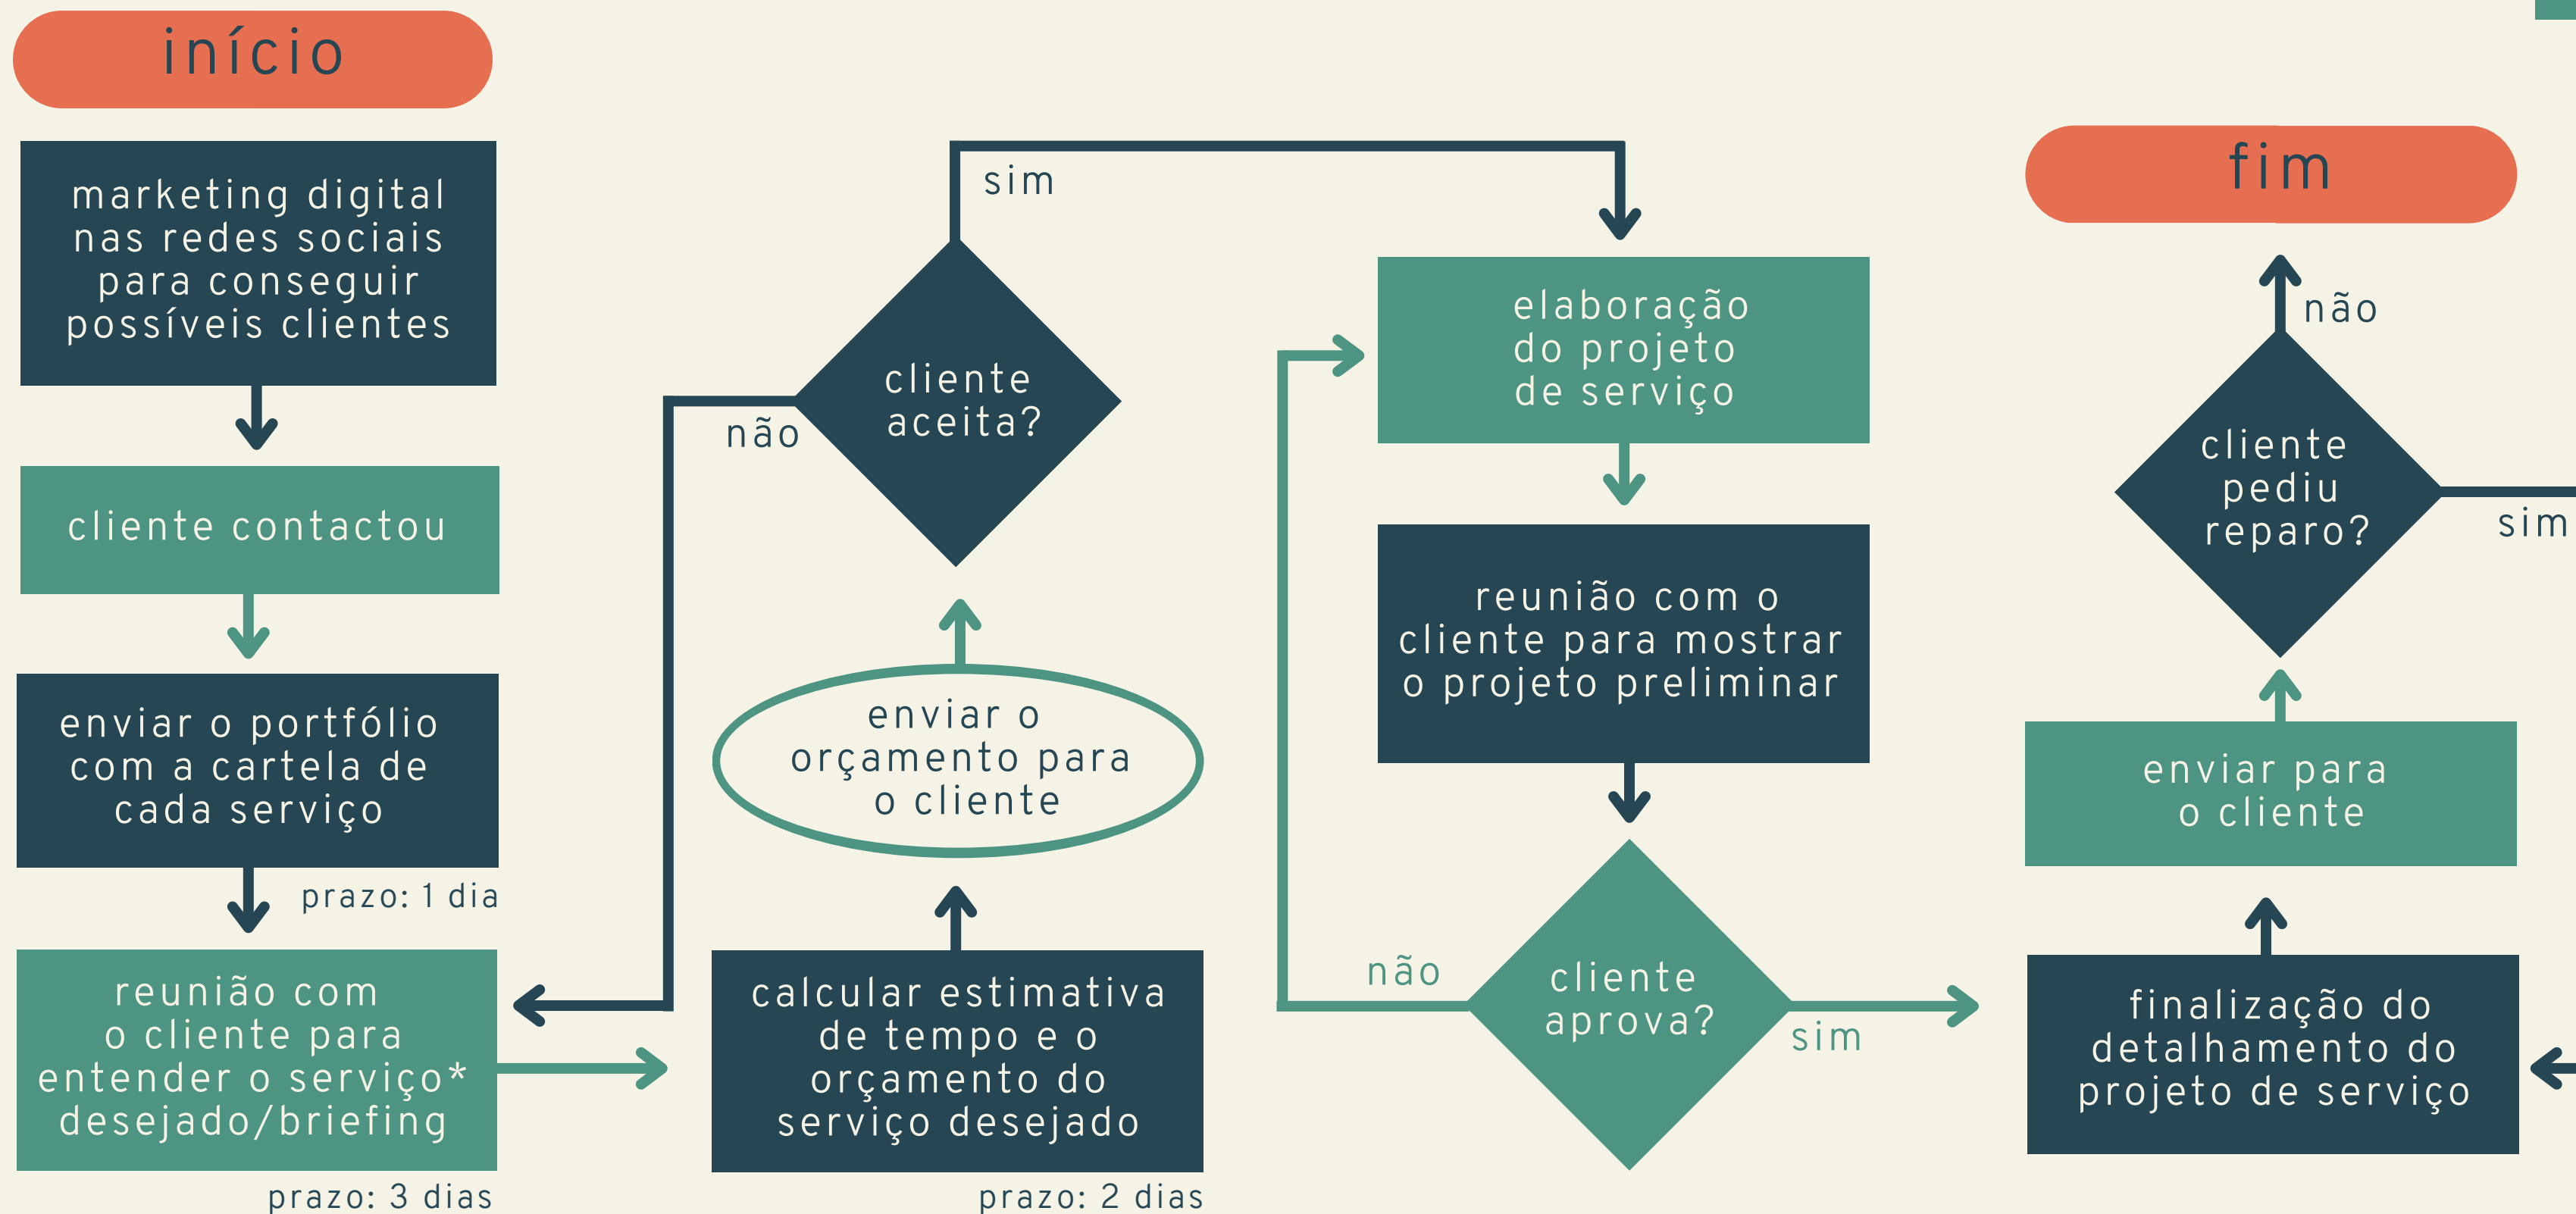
início

marketing digital nas redes sociais para conseguir possíveis clientes

cliente contactou

enviar o portfólio com a cartela de cada serviço

prazo: 1 dia

reunião com o cliente para entender o serviço* desejado/briefing

prazo: 3 dias

calcular estimativa de tempo e o orçamento do serviço desejado

prazo: 2 dias

enviar o orçamento para o cliente

cliente aceita?

não

sim

elaboração do projeto de serviço

reunião com o cliente para mostrar o projeto preliminar

cliente aprova?

não

sim

finalização do detalhamento do projeto de serviço

enviar para o cliente

cliente pediu reparo?

não

sim

fim